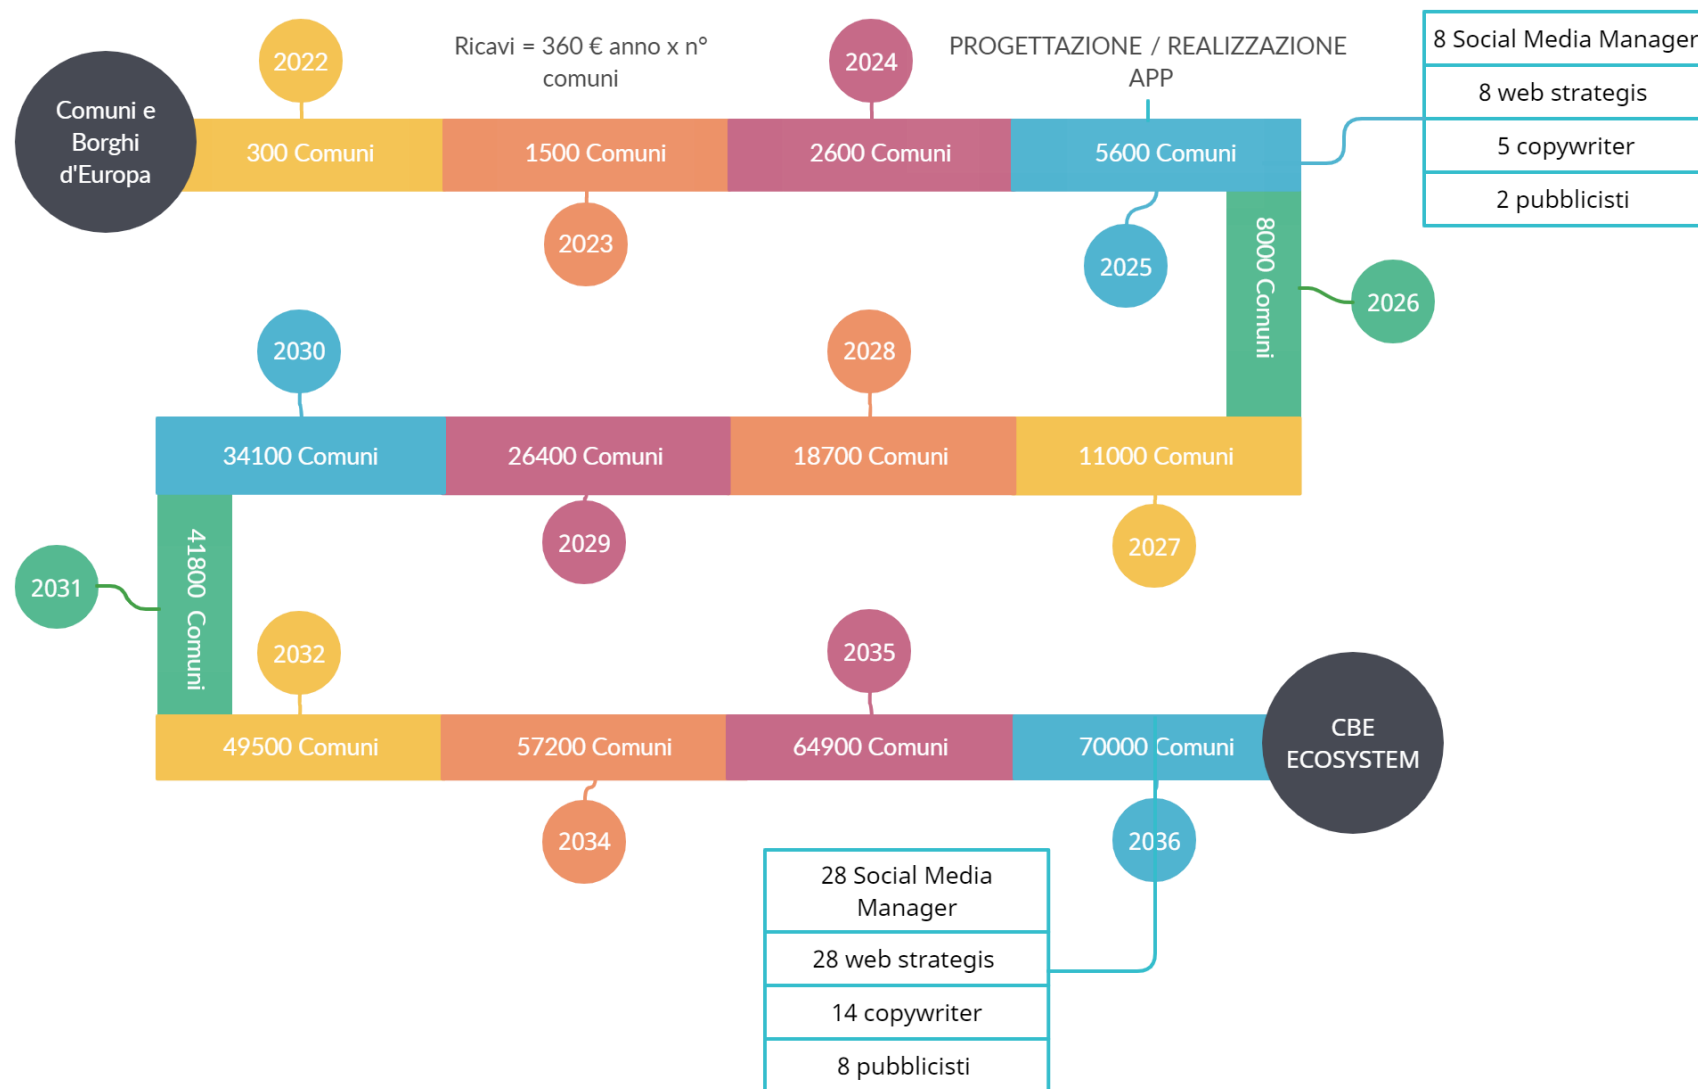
Comuni e Borghi d'Europa

2022

Ricavi = 360 € anno x n° comuni

2024

PROGETTAZIONE / REALIZZAZIONE APP

8 Social Media Manager

8 web strategis

5 copywriter

2 pubblicisti

300 Comuni

1500 Comuni

2600 Comuni

5600 Comuni

2023

2025

8000 Comuni

2026

2030

2028

34100 Comuni

26400 Comuni

18700 Comuni

11000 Comuni

2029

2027

2031

41800 Comuni

2032

2035

49500 Comuni

57200 Comuni

64900 Comuni

70000 Comuni

CBE ECOSYSTEM

2034

2036

28 Social Media Manager

28 web strategis

14 copywriter

8 pubblicisti